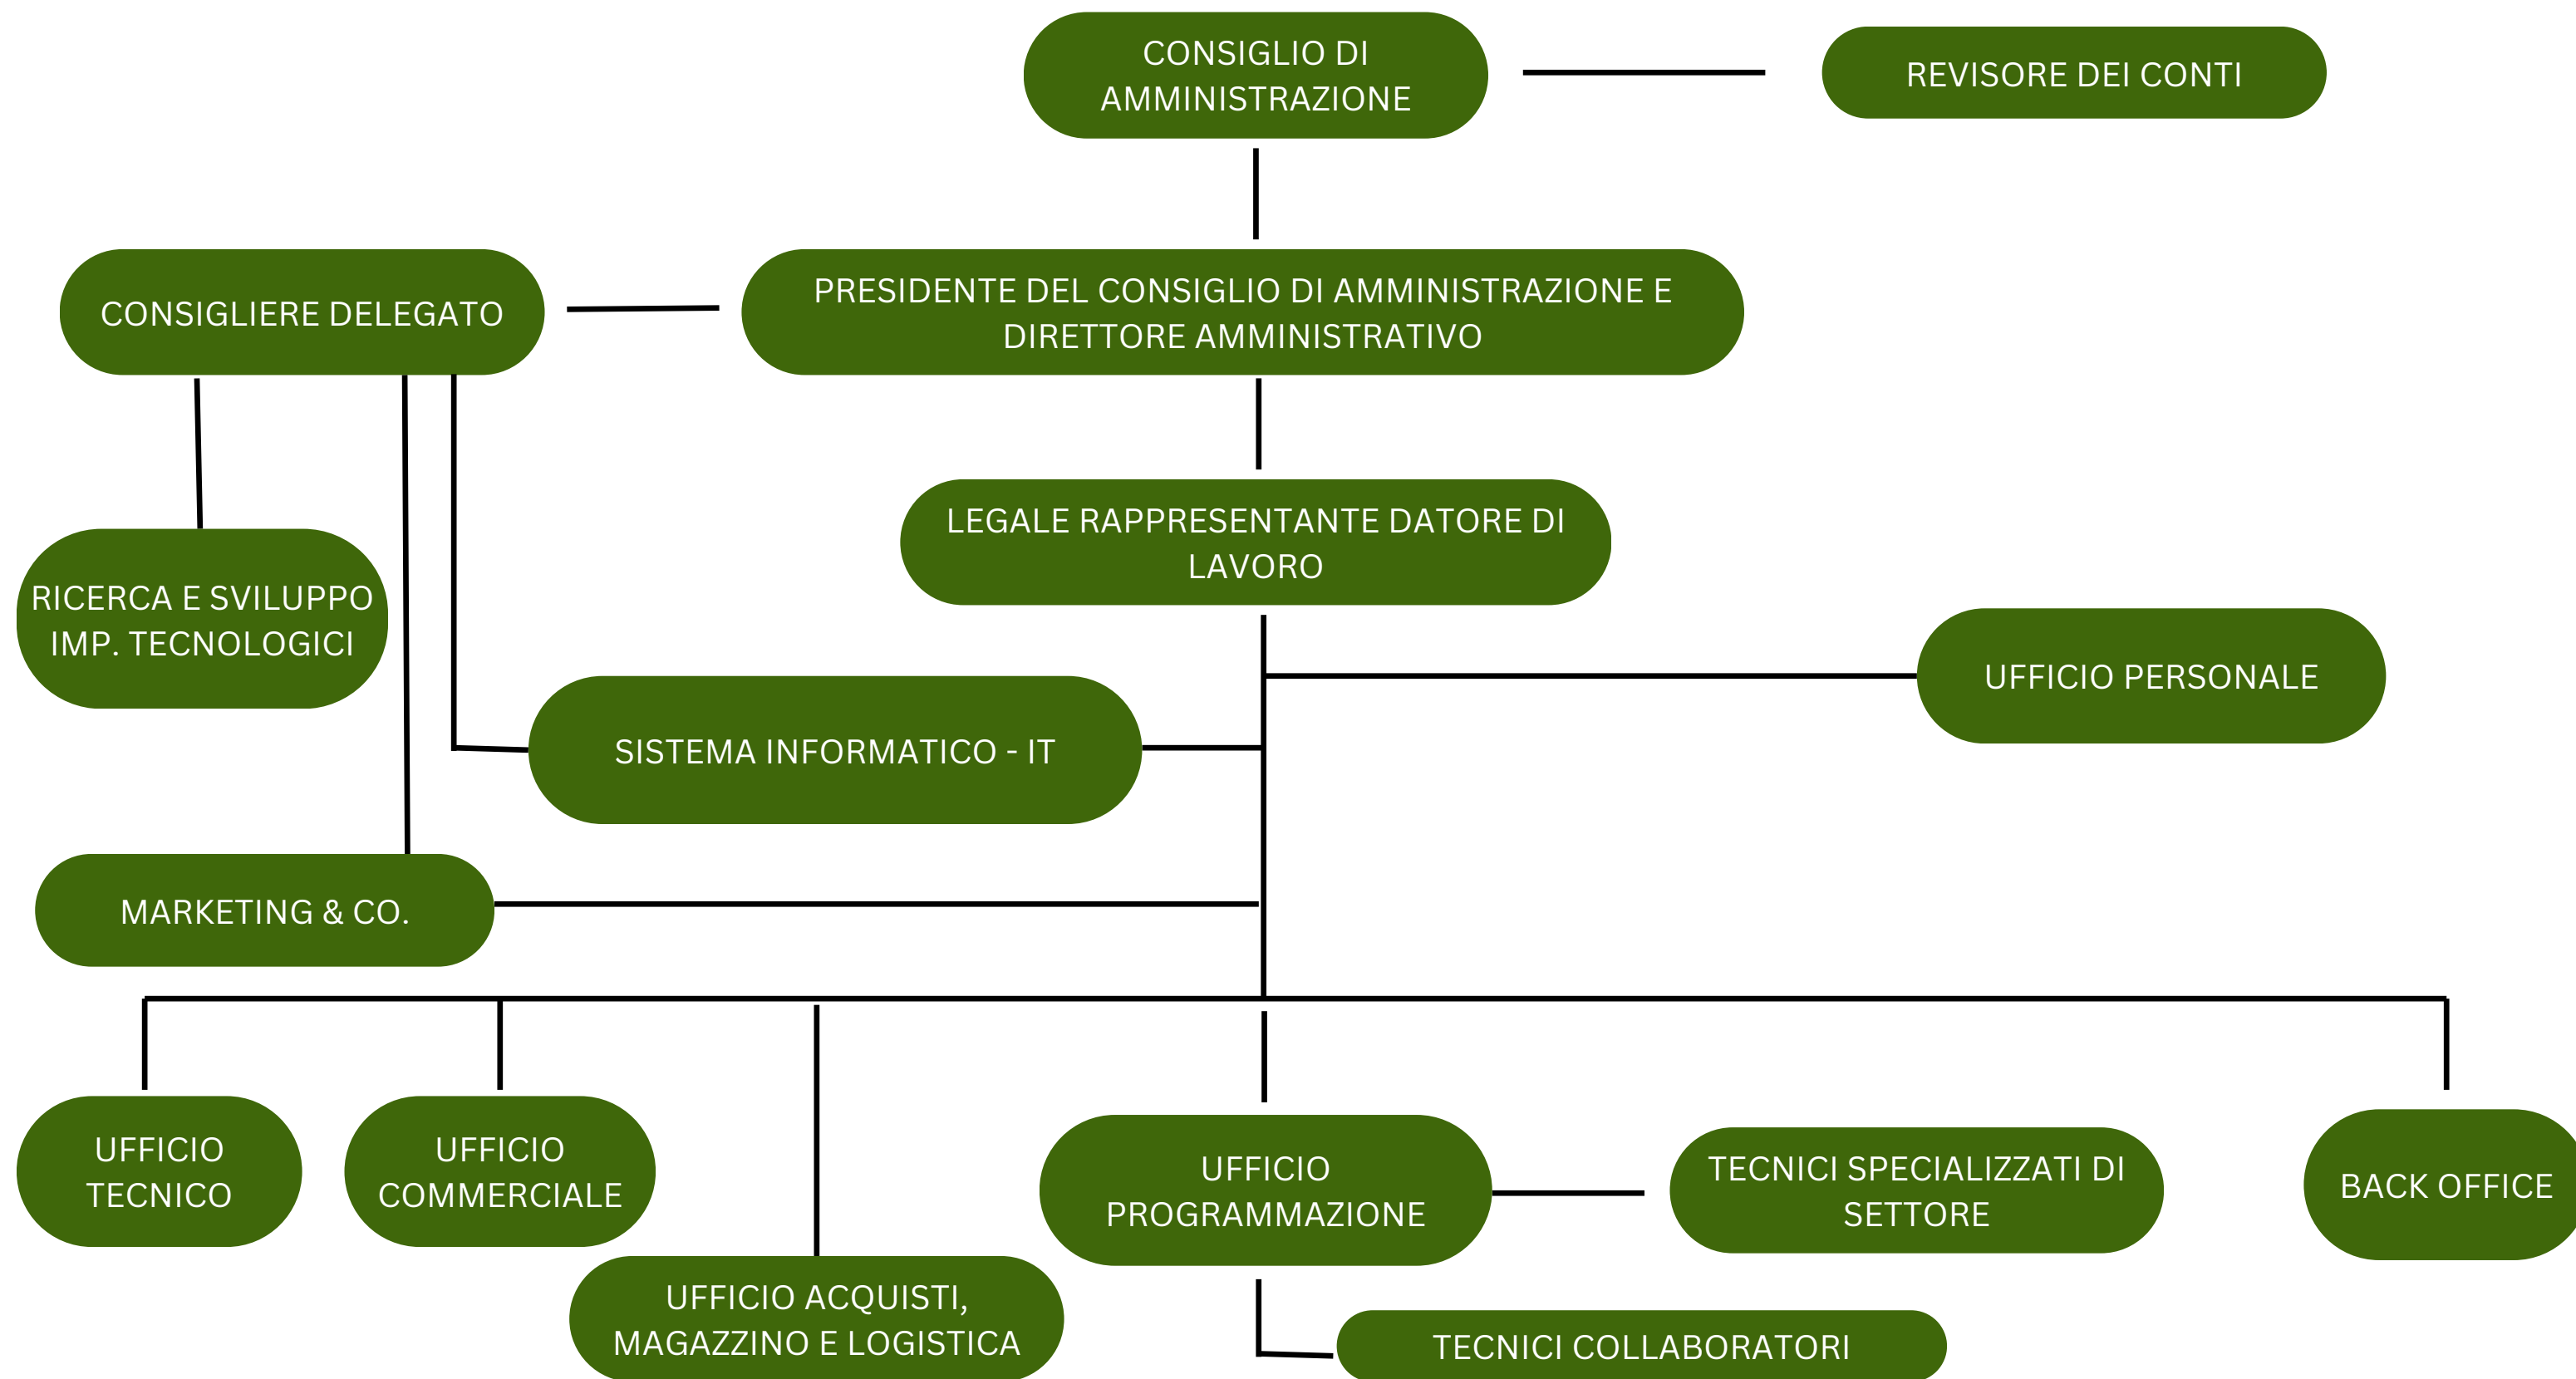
CONSIGLIO DI AMMINISTRAZIONE

REVISORE DEI CONTI

CONSIGLIERE DELEGATO

PRESIDENTE DEL CONSIGLIO DI AMMINISTRAZIONE E DIRETTORE AMMINISTRATIVO

LEGALE RAPPRESENTANTE DATORE DI LAVORO

RICERCA E SVILUPPO IMP. TECNOLOGICI

UFFICIO PERSONALE

SISTEMA INFORMATICO - IT

MARKETING & CO.

UFFICIO TECNICO

UFFICIO COMMERCIALE

UFFICIO PROGRAMMAZIONE

TECNICI SPECIALIZZATI DI SETTORE

BACK OFFICE

UFFICIO ACQUISTI, MAGAZZINO E LOGISTICA

TECNICI COLLABORATORI